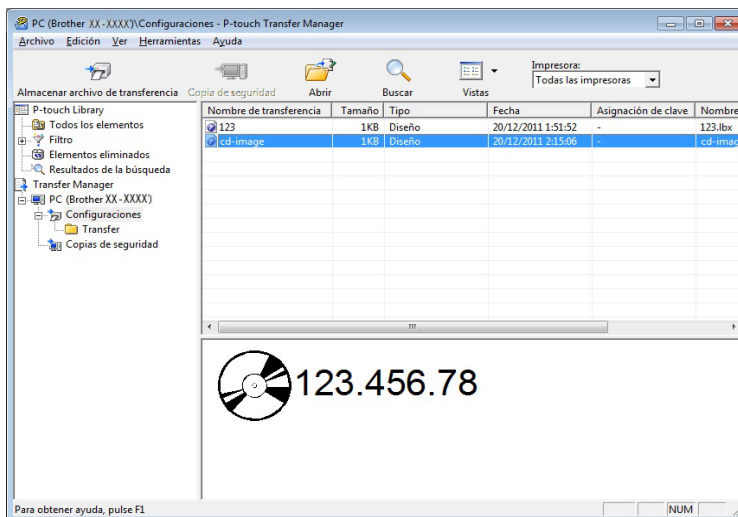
PC (Brother XX-XXXX)\Configuraciones - P-touch Transfer Manager

Archivo Edición Ver Herramientas Ayuda

Almacenar archivo de transferencia Copia de seguridad Abrir Buscar Vistas

Impresora:
Todas las impresoras

P-touch Library
Todos los elementos
Filtro
Elementos eliminados
Resultados de la búsqueda
Transfer Manager
PC (Brother XX-XXXX)
Configuraciones
Transfer
Copias de seguridad

| Nombre de transferencia | Tamaño | Tipo | Fecha | Asignación de clave | Nombre |
|---|---|---|---|---|---|
| 123 | 1KB | Diseño | 20/12/2011 1:51:52 | - | 123.lbx |
| cd-image | 1KB | Diseño | 20/12/2011 2:15:06 | - | cd-imag |

123.456.78

Para obtener ayuda, pulse F1

NUM